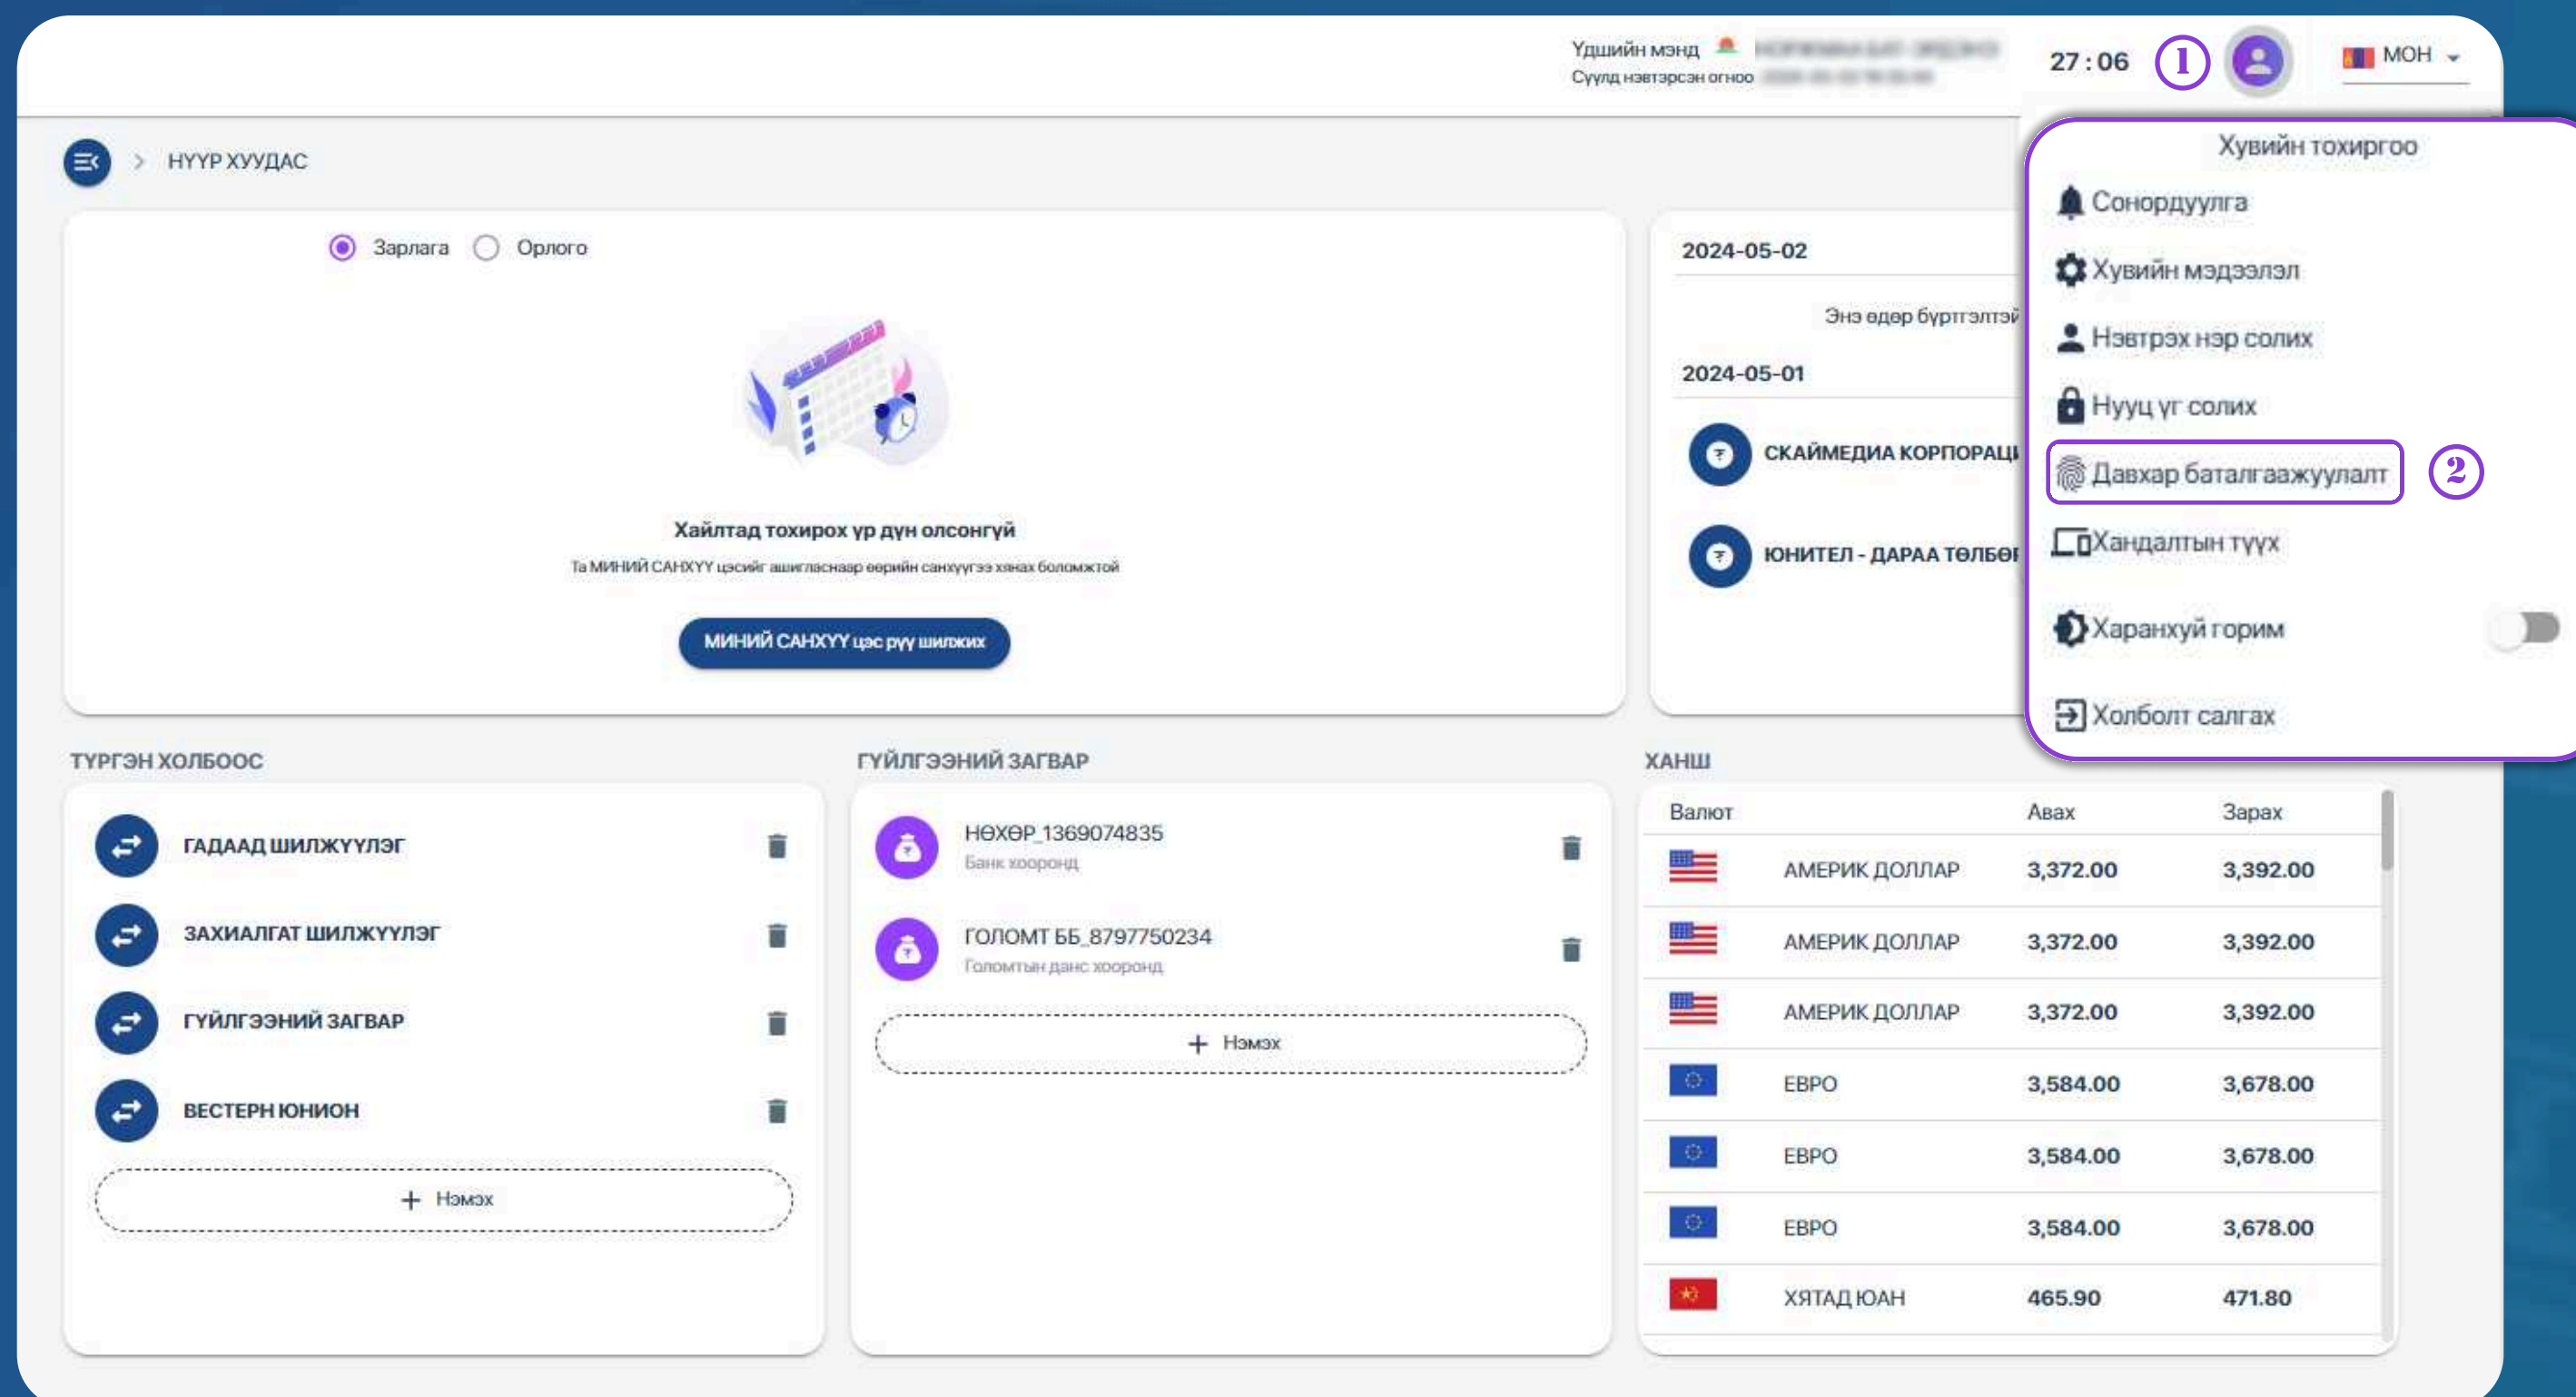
Үдшийн мэнд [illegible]
Сүүлд нэвтэрсэн огноо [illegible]

27 : 06

1

МОН

НҮҮР ХУУДАС

Зарлага Орлого

Хайлтад тохирох үр дүн олсонгүй

Та МИНИЙ САНХҮҮ цэсийг ашигласнаар өөрийн санхүүгээ хянах боломжтой

МИНИЙ САНХҮҮ цэс рүү шилжих

2024-05-02

Энэ өдөр бүртгэлтэй

2024-05-01

СКАЙМЕДИА КОРПОРАЦ

ЮНИТЕЛ - ДАРАА ТӨЛБӨ

Хувийн тохиргоо

Сонордуулга

Хувийн мэдээлэл

Нэвтрэх нэр солих

Нууц үг солих

Давхар баталгаажуулалт

2

Хандалтын түүх

Харанхуй горим

Холболт салгах

ТҮРГЭН ХОЛБООС

ГАДААД ШИЛЖҮҮЛЭГ

ЗАХИАЛГАТ ШИЛЖҮҮЛЭГ

ГҮЙЛГЭЭНИЙ ЗАГВАР

ВЕСТЕРН ЮНИОН

+ Нэмэх

ГҮЙЛГЭЭНИЙ ЗАГВАР

НӨХӨР_1369074835
Банк хооронд

ГОЛОМТ ББ_8797750234
Голомтын данс хооронд

+ Нэмэх

ХАНШ

| Валют | Авах | Зарах |
|---|---|---|
| АМЕРИК ДОЛЛАР | 3,372.00 | 3,392.00 |
| АМЕРИК ДОЛЛАР | 3,372.00 | 3,392.00 |
| АМЕРИК ДОЛЛАР | 3,372.00 | 3,392.00 |
| ЕВРО | 3,584.00 | 3,678.00 |
| ЕВРО | 3,584.00 | 3,678.00 |
| ЕВРО | 3,584.00 | 3,678.00 |
| ХЯТАД ЮАН | 465.90 | 471.80 |